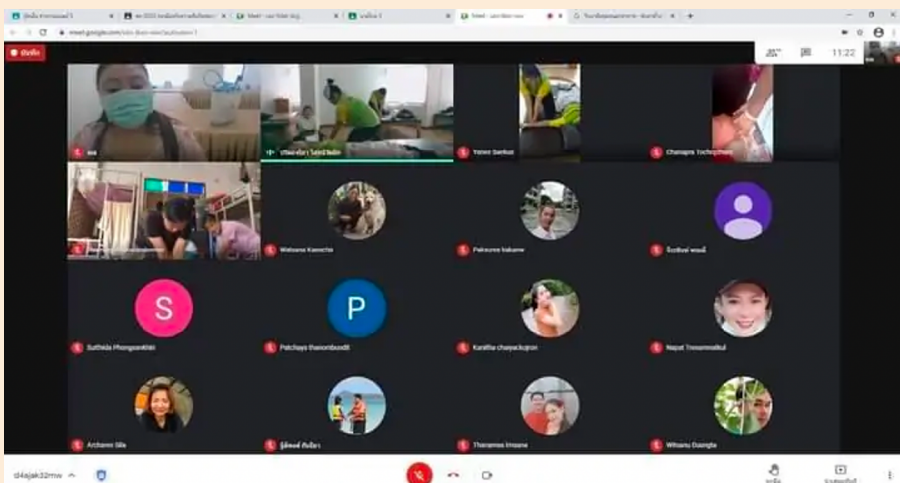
meet.google.com

11:22

บันทึก

Yanee Sankai

Chanapha Tochaphan

Watsana Kaewchai

Pakouree Vakame

Sutthida Phongsankhlai

Patchaya thanombundit

Karattha chaiyakulpran

Napat Trosanmaikul

Archanni Sila

Tharanee Imsane

Witsanu Duangta

S

P

d4ajak32mw